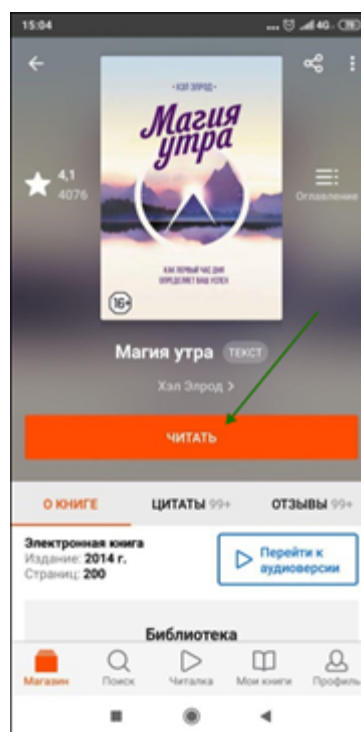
15:04 4G 76

ХЭЛ ЭЛРОД

Магия утра

КАК ПЕРВЫЙ ЧАС ДНЯ ОПРЕДЕЛЯЕТ ВАШ УСПЕХ

16+

4,1
4076

Оглавление

Магия утра ТЕКСТ

Хэл Элрод >

ЧИТАТЬ

О КНИГЕ ЦИТАТЫ 99+ ОТЗЫВЫ 99+

Электронная книга
Издание: 2014 г.
Страниц: 200

Перейти к аудиоверсии

Библиотека

Магазин Поиск Читалка Мои книги Профиль